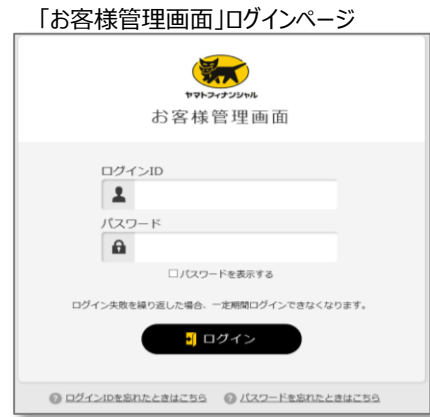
「お客様管理画面」ログインページ

ヤマトフィナンシャル

お客様管理画面

ログインID

パスワード

□パスワードを表示する

ログイン失敗を繰り返した場合、一定期間ログインできなくなります。

ログイン

ログインIDを忘れたときはこちら　パスワードを忘れたときはこちら